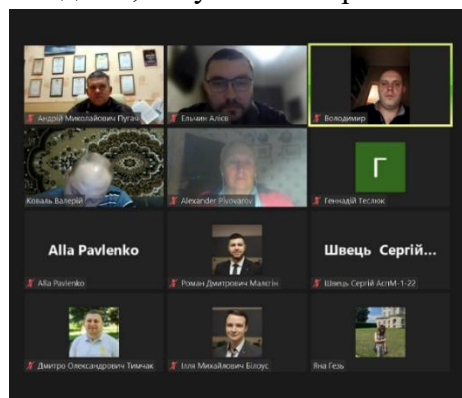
Андрій Миколайович Пугач
Ельчин Алієв
Володимир
Коваль Валерій
Alexander Pivovarov
Г
Геннадій Теслюк
Alla Pavlenko
Alla Pavlenko
Роман Дмитрович Малєін
Швець Сергій...
Швець Сергій АстМ-1-22
Дмитро Олександрович Тимчак
Ілля Михайлович Білоус
Яна Гезь